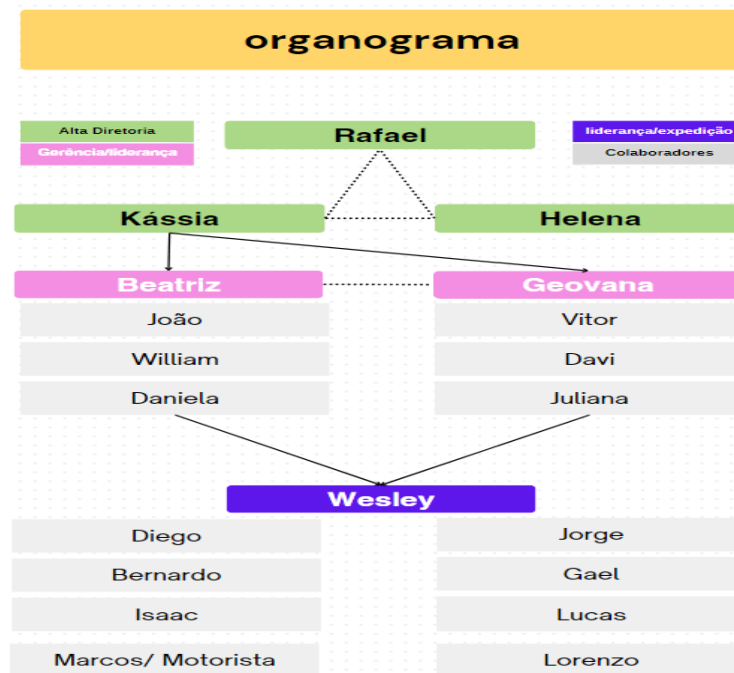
organograma

Alta Diretoria
Gerência/liderança

Rafael

liderança/expedição
Colaboradores

Kássia

Helena

Beatriz

Geovana

João
William
Daniela

Vitor
Davi
Juliana

Wesley

Diego
Bernardo
Isaac
Marcos/ Motorista

Jorge
Gael
Lucas
Lorenzo